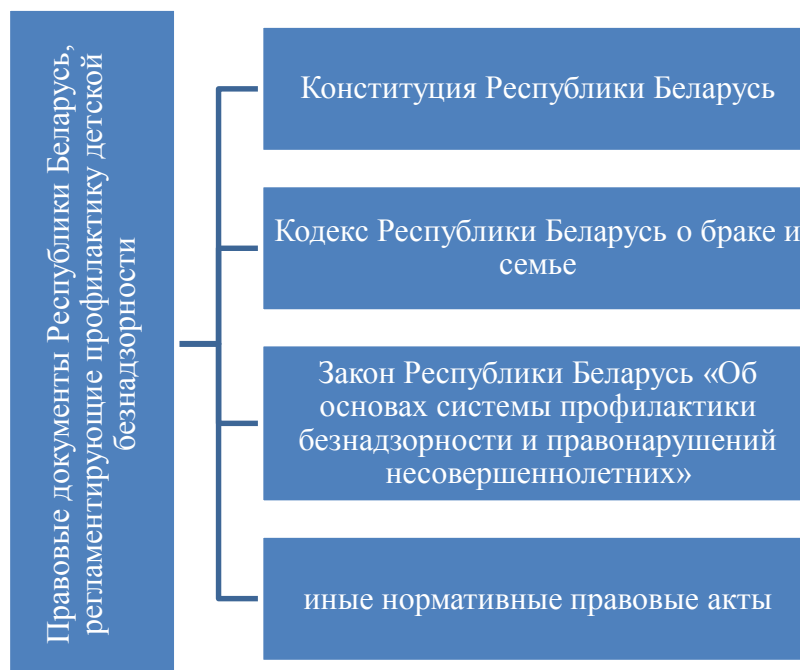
Правовые документы Республики Беларусь, регламентирующие профилактику детской безнадзорности

Конституция Республики Беларусь

Кодекс Республики Беларусь о браке и семье

Закон Республики Беларусь «Об основах системы профилактики безнадзорности и правонарушений несовершеннолетних»

иные нормативные правовые акты